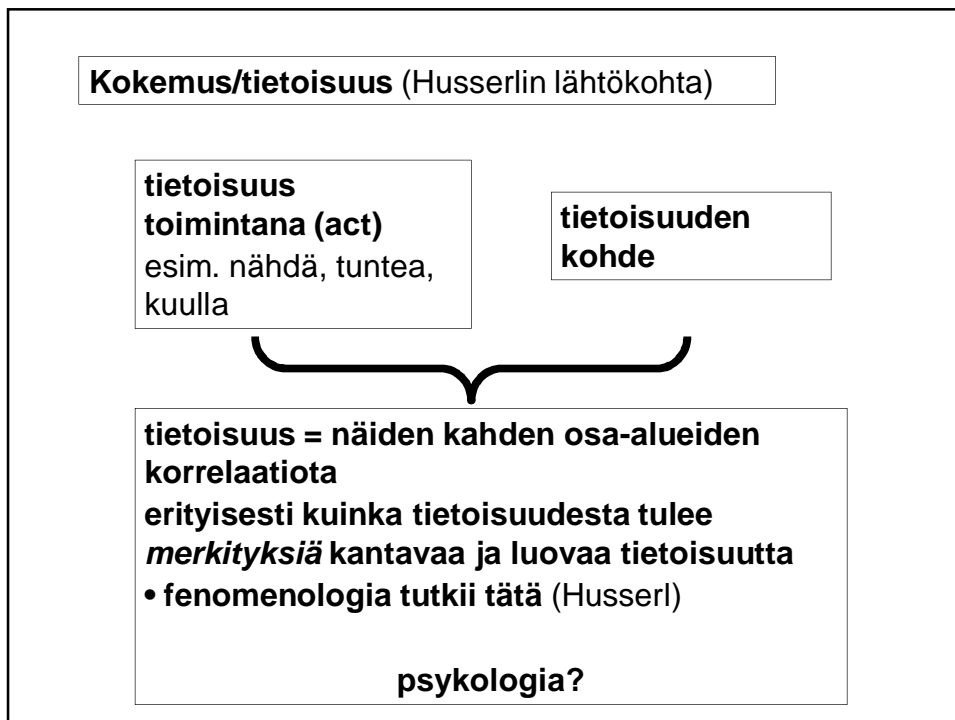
Kokemus/tietoisuus (Husserlin lähtökohta)

tietoisuus toimintana (act)
esim. nähdä, tuntea, kuulla

tietoisuuden kohde

tietoisuus = näiden kahden osa-alueiden korrelaatiota
erityisesti kuinka tietoisuudesta tulee *merkityksiä* kantavaa ja luovaa tietoisuutta
• fenomenologia tutkii tätä (Husserl)

psykologia?